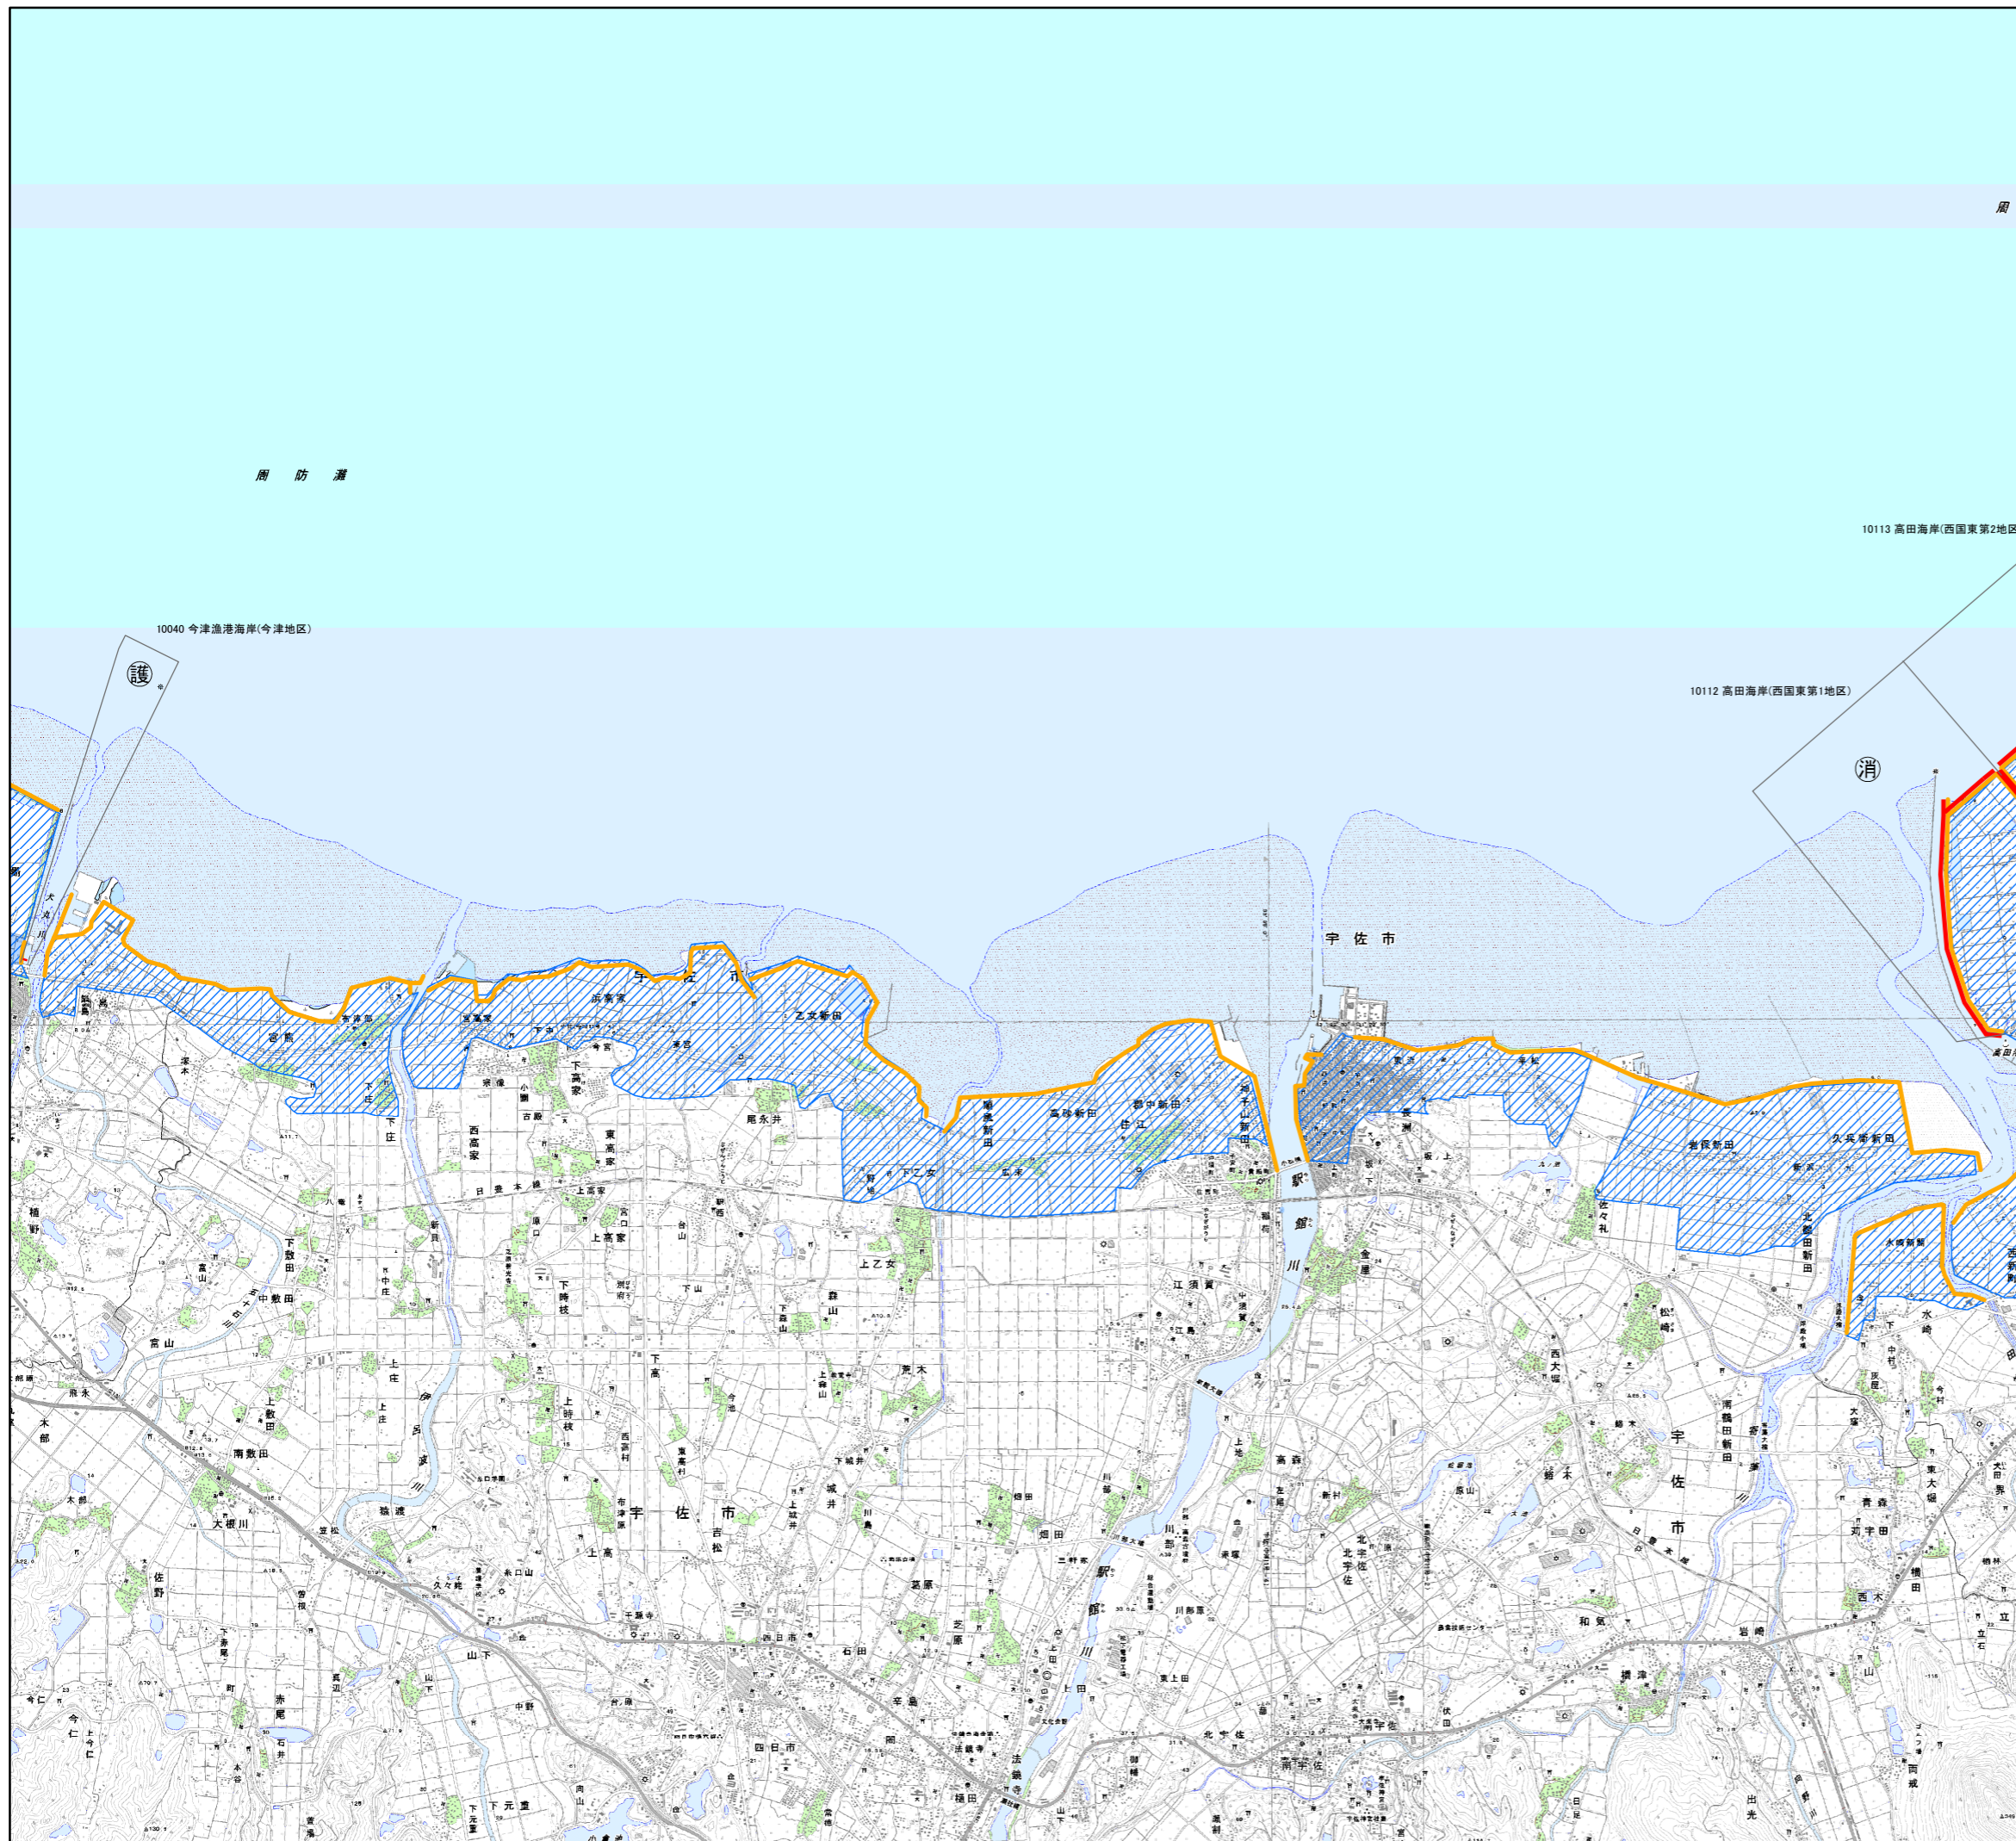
周

周　防　灘

10113 高田海岸(西国東第2地区

10040 今津漁港海岸(今津地区)

護

10112 高田海岸(西国東第1地区)

消

宇佐市

宇佐市

乙女新田

高砂新田

郡中新田

住江

順風新田

神子山新田

長洲

久兵衛新田

北鶴田新田

下乙女

上乙女

江須賀

金屋

駅館川

西大堀

南鶴田新田

宇佐市

宇佐市

和気

岩崎

摂津

樋田

法鏡寺

四日市

西日市

下高

東高家

西高家

下高家

尾永井

上高家

宮熊

下庄

中敷田

下敷田

南敷田

大根川

植野

富山

木部

佐野

赤尾

久々姥

山下

中野

辛島

北宇佐

南宇佐

高森

川部

畑田

出光

水崎

青森

東大堀

西木

横田

今仁

下元重

荒木

森山

城井

上城井

吉松

布津部

上高

上時枝

下時枝

今池

糸口山

猿渡

伊呂波川

日豊本線